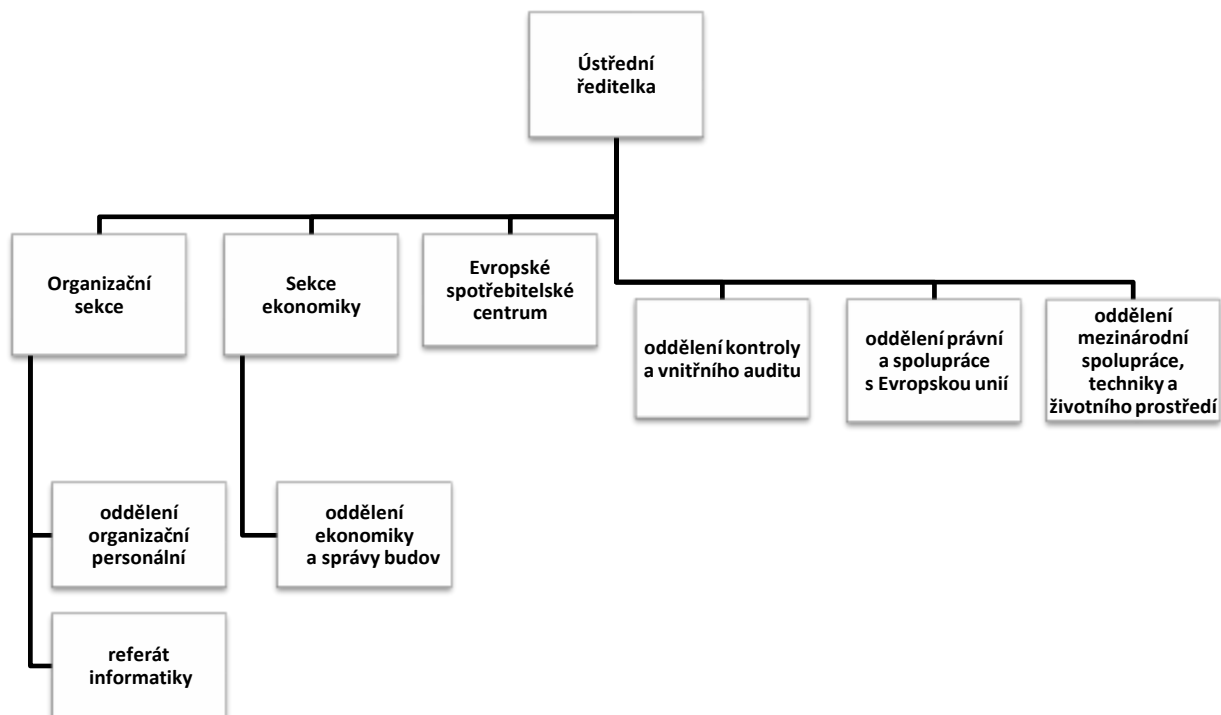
Ústřední ředitelka

Organizační sekce

Sekce ekonomiky

Evropské spotřebitelské centrum

oddělení kontroly a vnitřního auditu

oddělení právní a spolupráce s Evropskou unií

oddělení mezinárodní spolupráce, techniky a životního prostředí

oddělení organizační personální

oddělení ekonomiky a správy budov

referát informatiky